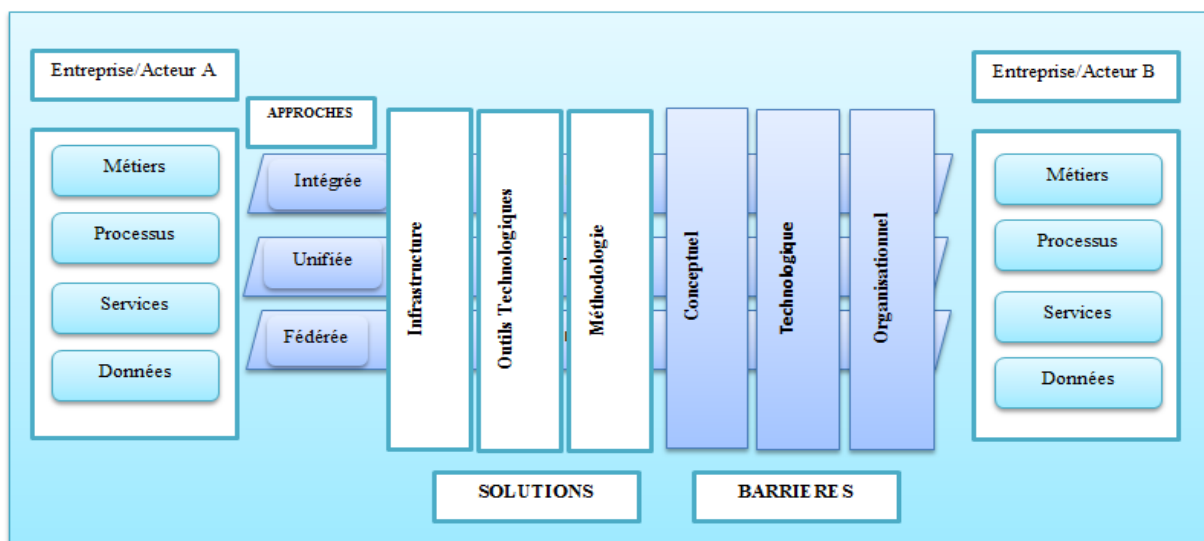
Entreprise/Acteur A

Métiers

Processus

Services

Données

APPROCHES

Intégrée

Unifiée

Fédérée

Infrastructure

Outils Technologiques

Méthodologie

Conceptuel

Technologique

Organisationnel

Entreprise/Acteur B

Métiers

Processus

Services

Données

SOLUTIONS

BARRIE RE S